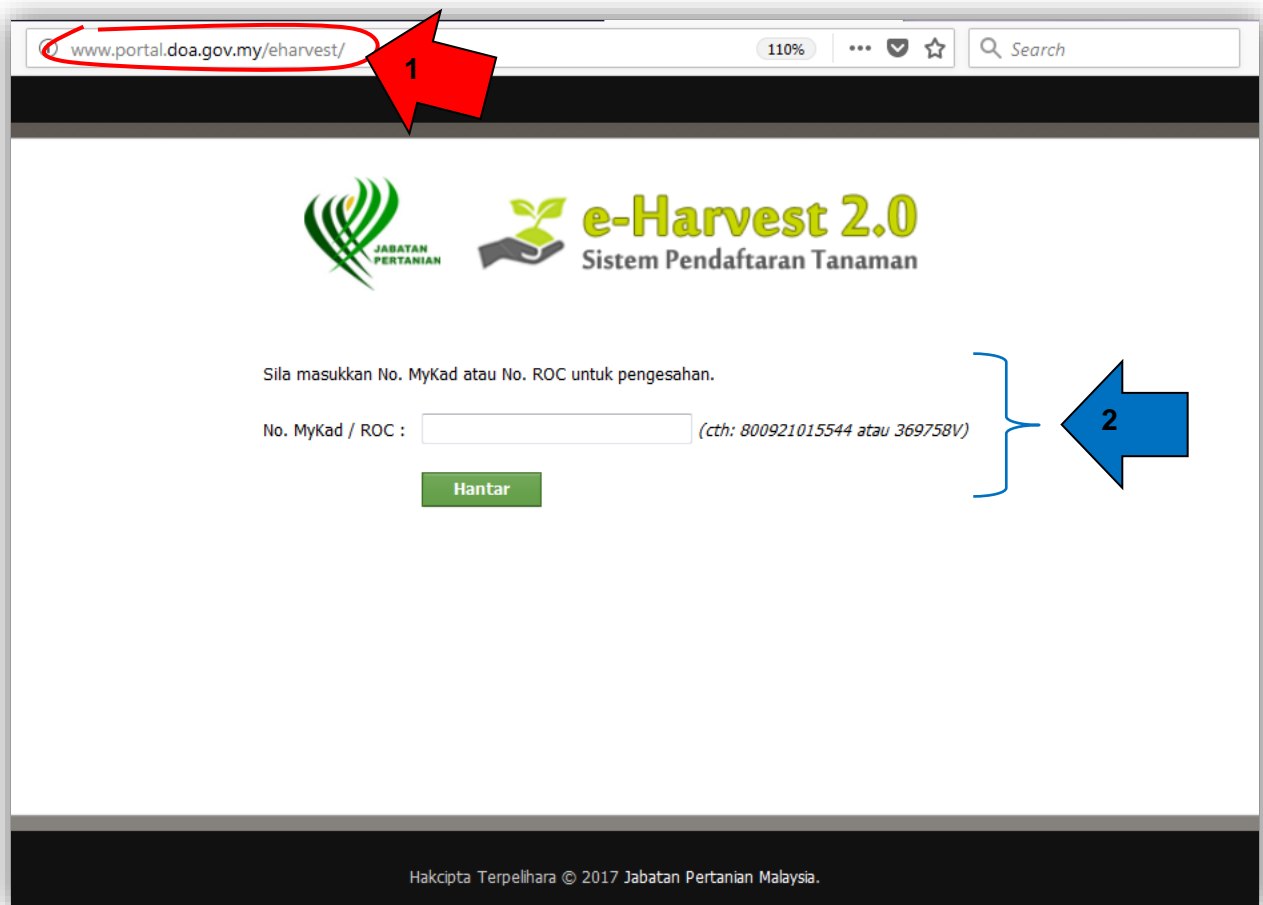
www.portal.doa.gov.my/eharvest/

1

110%

•••

Search

JABATAN PERTANIAN

e-Harvest 2.0
Sistem Pendaftaran Tanaman

Sila masukkan No. MyKad atau No. ROC untuk pengesahan.

No. MyKad / ROC : (cth: 800921015544 atau 369758V)

Hantar

2

Hakcipta Terpelihara © 2017 Jabatan Pertanian Malaysia.